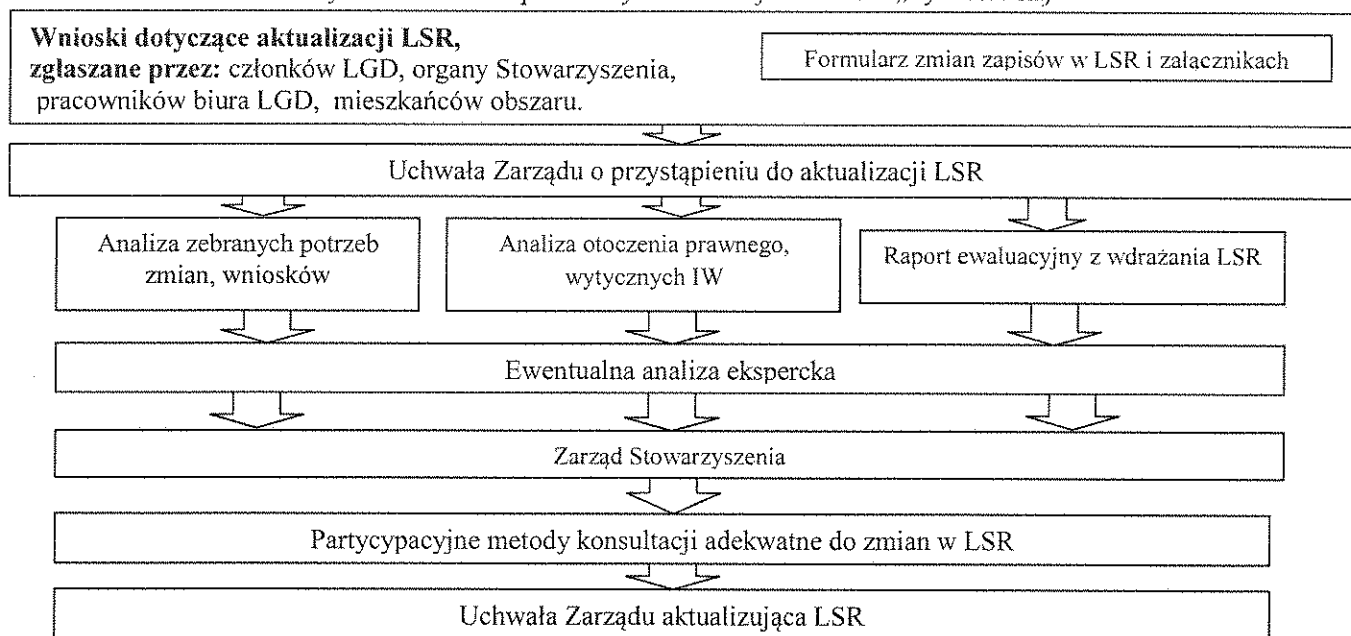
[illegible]

**Wnioski dotyczące aktualizacji LSR,**
**zgłaszane przez:** członków LGD, organy Stowarzyszenia, pracowników biura LGD, mieszkańców obszaru.

Formularz zmian zapisów w LSR i załącznikach

Uchwała Zarządu o przystąpieniu do aktualizacji LSR

Analiza zebranych potrzeb zmian, wniosków

Analiza otoczenia prawnego, wytycznych IW

Raport ewaluacyjny z wdrażania LSR

Ewentualna analiza ekspercka

Zarząd Stowarzyszenia

Partycypacyjne metody konsultacji adekwatne do zmian w LSR

Uchwała Zarządu aktualizująca LSR